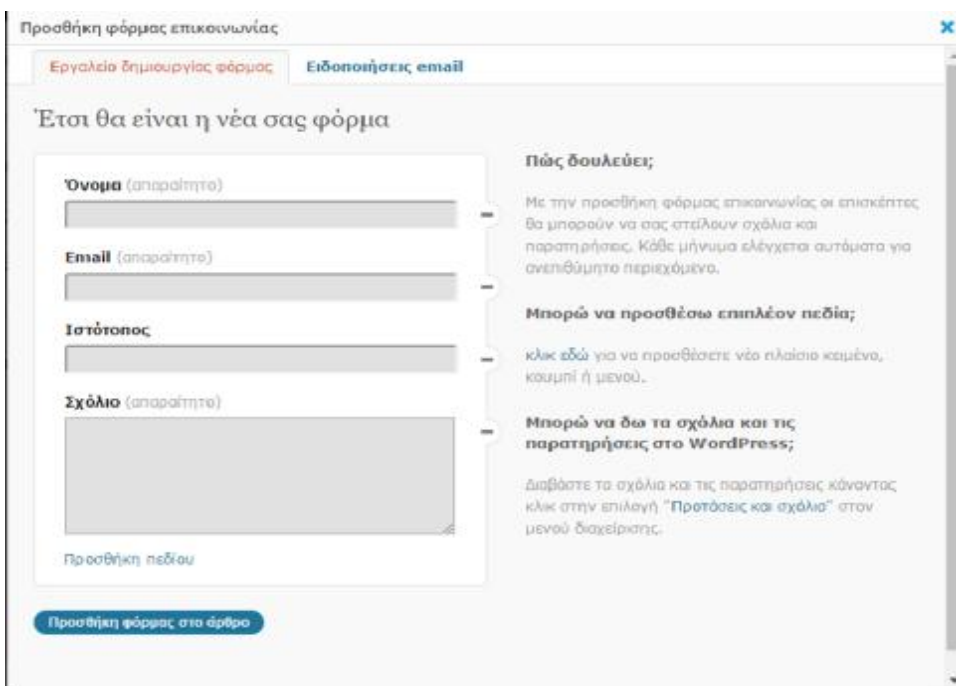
Προσθήκη φόρμας επικοινωνίας

×

Εργαλείο δημιουργίας φόρμας

Ειδοποιήσεις email

Έτσι θα είναι η νέα σας φόρμα

Όνομα (απαραίτητο)

Email (απαραίτητο)

Ιστότοπος

Σχόλιο (απαραίτητο)

Προσθήκη πεδίου

Πώς δουλεύει;

Με την προσθήκη φόρμας επικοινωνίας οι επισκέπτες θα μπορούν να σας στείλουν σχόλια και παρατηρήσεις. Κάθε μήνυμα ελέγχεται αυτόματα για ανεπιθύμητο περιεχόμενο.

Μπορώ να προσθέσω επιπλέον πεδία;

κλικ εδώ για να προσθέσετε νέο πλαίσιο κειμένου, κουμπί ή μενού.

Μπορώ να δω τα σχόλια και τις παρατηρήσεις στο WordPress;

Διαβάστε τα σχόλια και τις παρατηρήσεις κάνοντας κλικ στην επιλογή "Προτάσεις και σχόλια" στον μενού διαχείρισης.

Προσθήκη φόρμας στο άρθρο